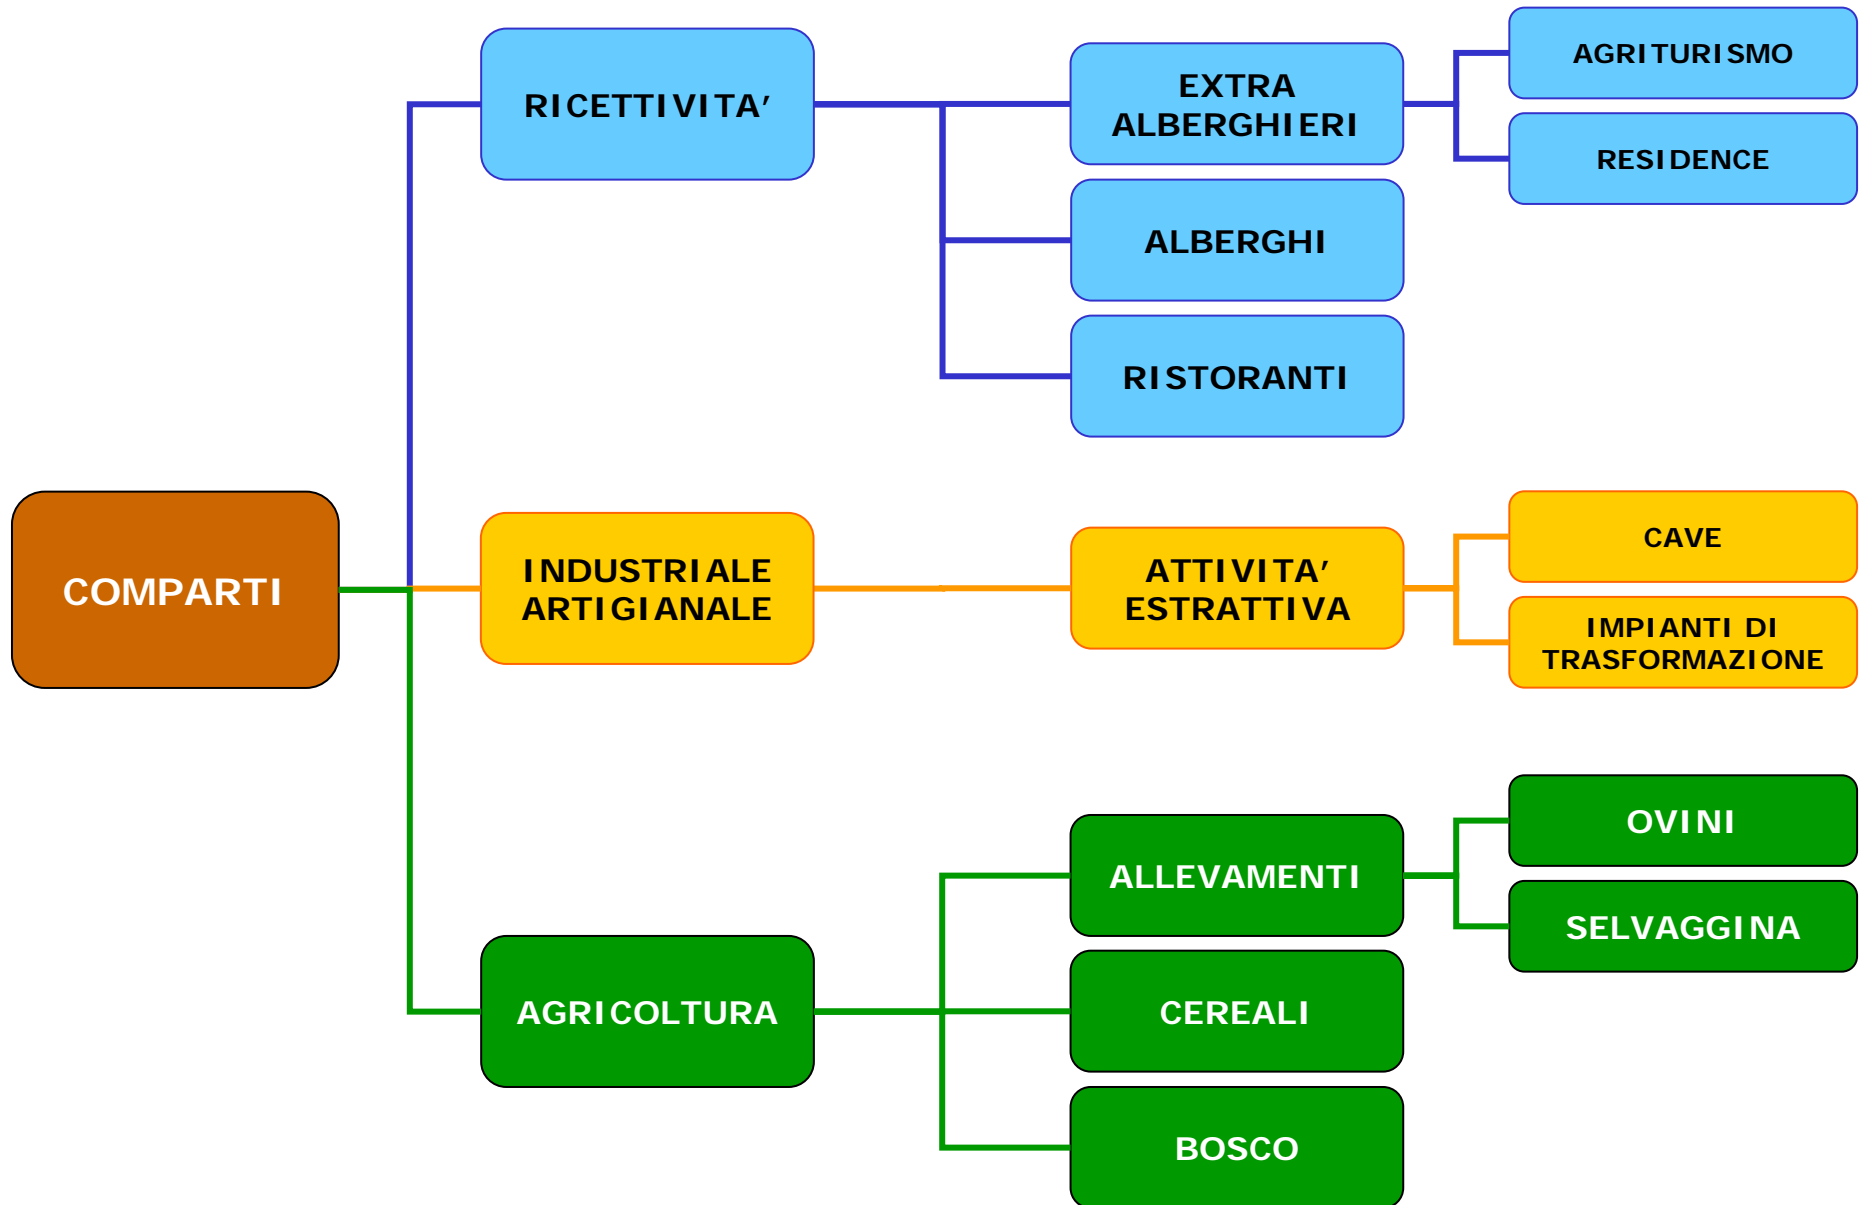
COMPARTI

RICETTIVITA'

EXTRA ALBERGHIERI

AGRITURISMO

RESIDENCE

ALBERGHI

RISTORANTI

INDUSTRIALE ARTIGIANALE

ATTIVITA' ESTRATTIVA

CAVE

IMPIANTI DI TRASFORMAZIONE

AGRICOLTURA

ALLEVAMENTI

OVINI

SELVAGGINA

CEREALI

BOSCO